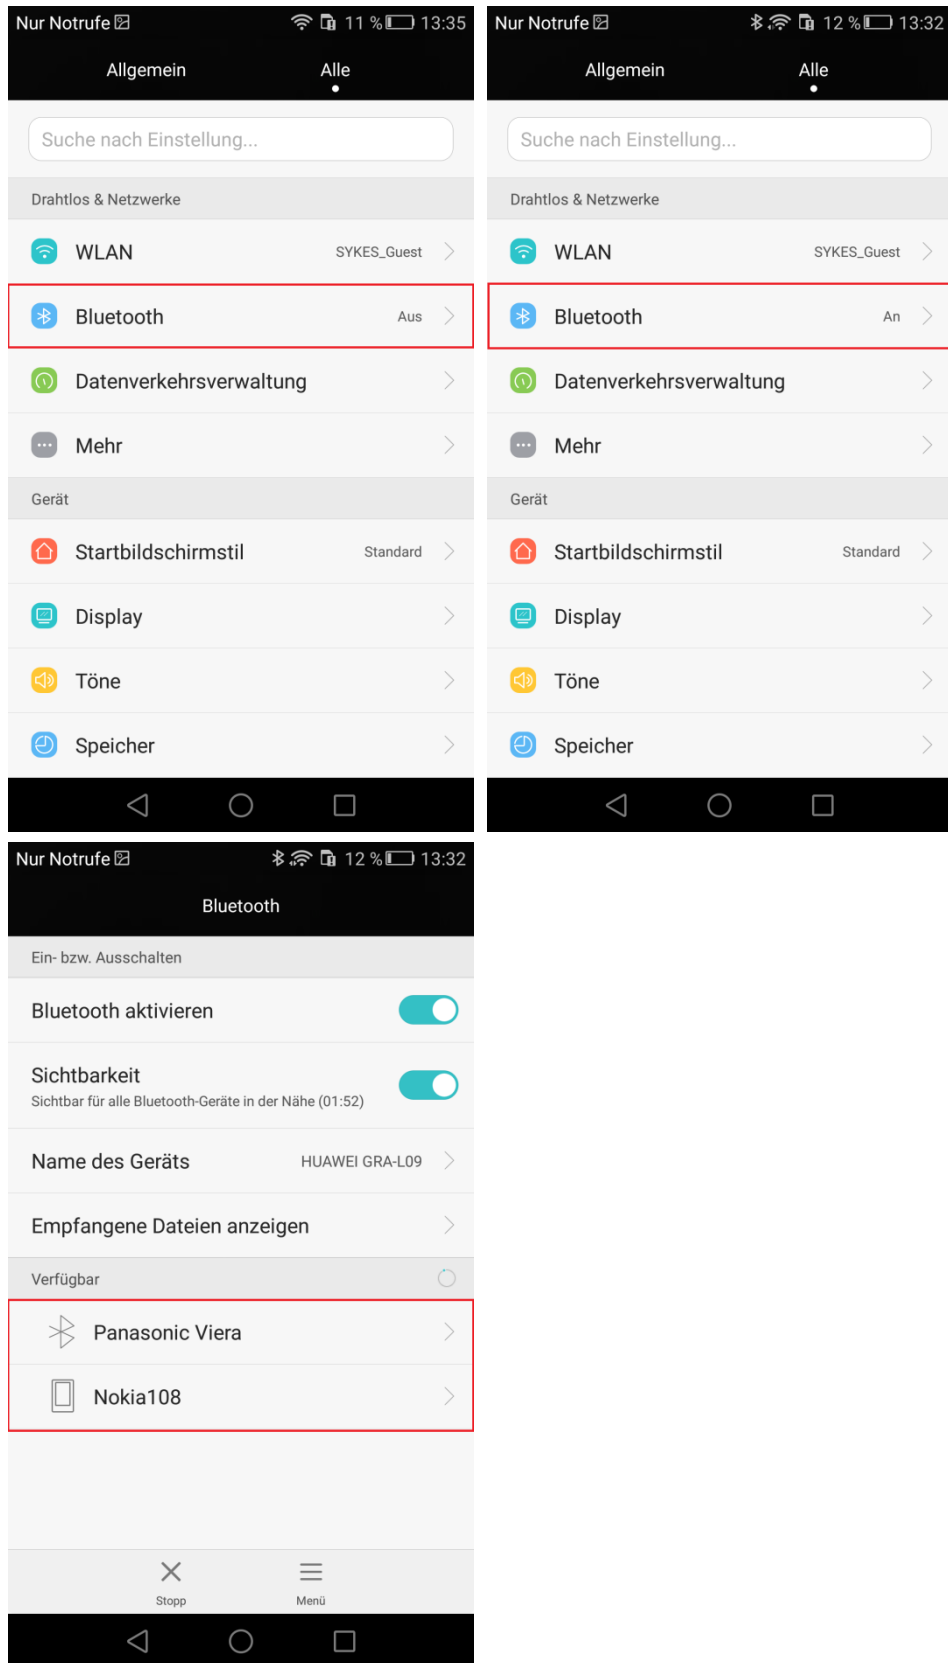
Nur Notrufe 11 % 13:35

Allgemein Alle

Suche nach Einstellung...

Drahtlos & Netzwerke

WLAN SYKES_Guest

Bluetooth Aus

Datenverkehrsverwaltung

Mehr

Gerät

Startbildschirmstil Standard

Display

Töne

Speicher

Nur Notrufe 12 % 13:32

Allgemein Alle

Suche nach Einstellung...

Drahtlos & Netzwerke

WLAN SYKES_Guest

Bluetooth An

Datenverkehrsverwaltung

Mehr

Gerät

Startbildschirmstil Standard

Display

Töne

Speicher

Nur Notrufe 12 % 13:32

Bluetooth

Ein- bzw. Ausschalten

Bluetooth aktivieren

Sichtbarkeit
Sichtbar für alle Bluetooth-Geräte in der Nähe (01:52)

Name des Geräts HUAWEI GRA-L09

Empfangene Dateien anzeigen

Verfügbar

Panasonic Viera

Nokia108

Stopp Menü